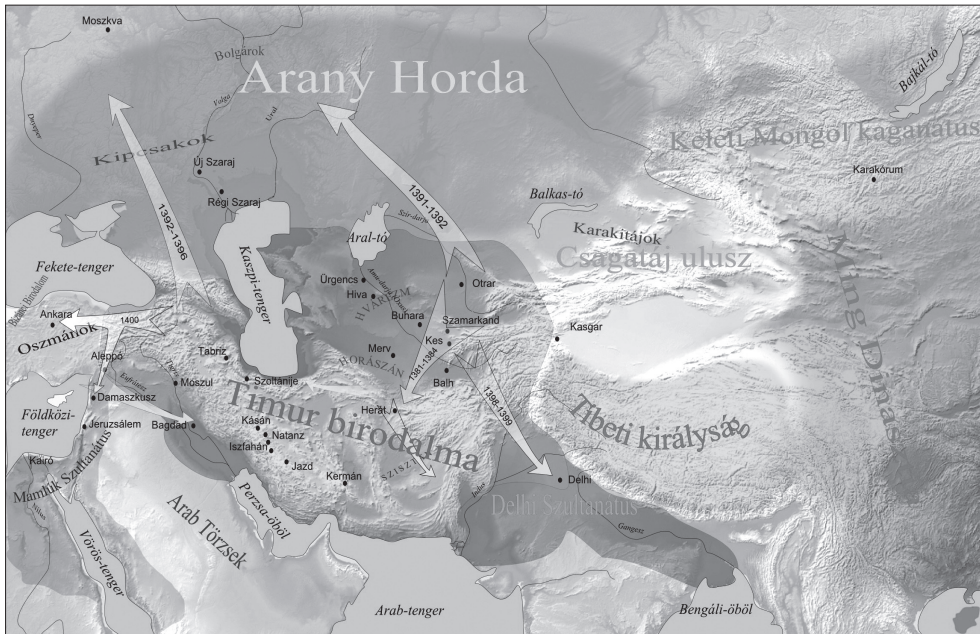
Moszkva
Bolgárok
Arany Horda
Bajkál-tó
Keleti Mongol kaganátus
Karakórum
Dnyeper
Volga
Urál
Kipcsakok
Új Szaraj
Régi Szaraj
1392-1396
1391-1392
Balkas-tó
Karakitájok
Szir-darja
Arál-tó
Csagataj ulusz
Ming Dinasztia
Fekete-tenger
Kaszpi-tenger
Ürgencs
Hiva
Amu-darja
HVÁRIZM
Otrar
Boszporusz
Ankara
1400
Buhara
Szamarkand
Kasgar
Oszmánok
Kes
Aleppó
Tabriz
Merv
HORÁSZÁN
1381-1384
Tigris
Eufrátesz
Moszul
Szoltánije
Balh
1398-1399
Damaszkusz
Timur birodalma
Herát
Tibeti királyság
Földközi-tenger
Jeruzsálem
Bagdad
Kásán
Natanz
Iszfahán
Jazd
SZISZTÁN
Indus
Delhi
Kairó
Mamlúk Szultanátus
Kermán
Delhi Szultanátus
Nílus
Gangesz
Perzsa-öböl
Arab Törzsek
Vörös-tenger
Arab-tenger
Bengáli-öböl